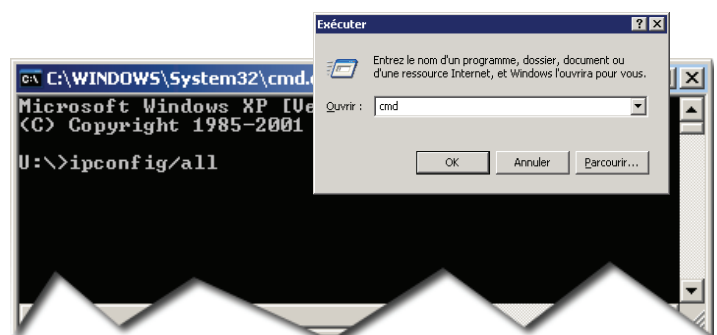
C:\WINDOWS\System32\cmd.e

Microsoft Windows XP [Ve
(C) Copyright 1985-2001

U:\>ipconfig/all

Exécuter

? X

Entrez le nom d'un programme, dossier, document ou d'une ressource Internet, et Windows l'ouvrira pour vous.

Ouvrir : cmd

OK Annuler Parcourir...